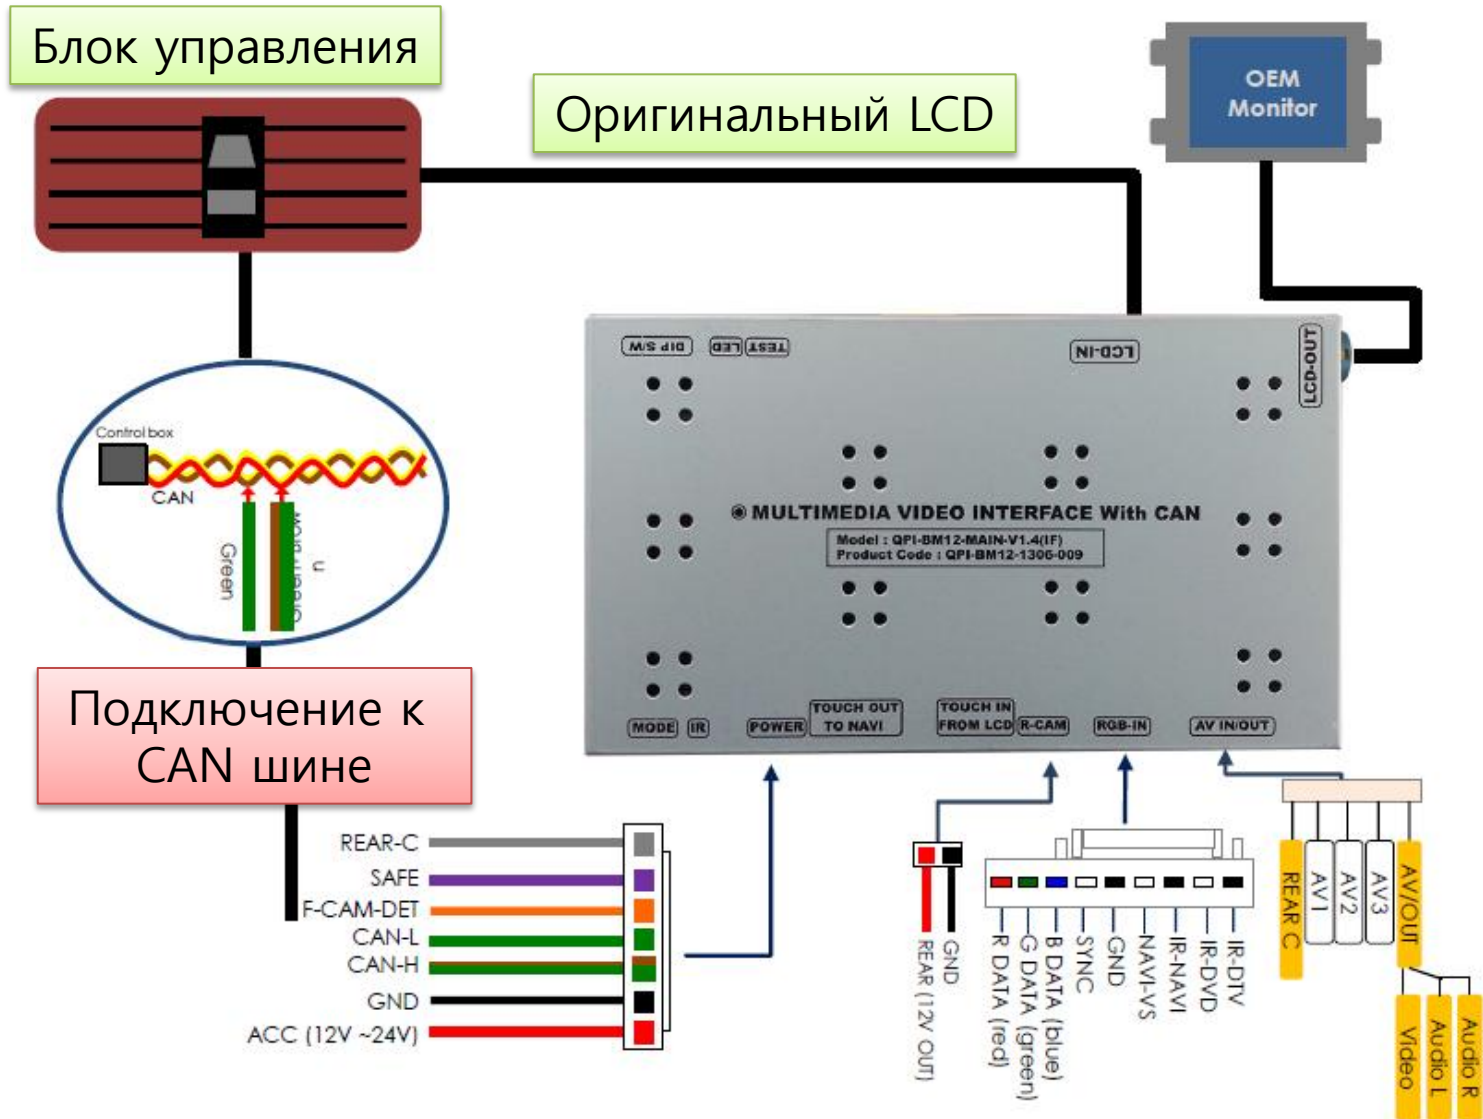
Блок управления

Оригинальный LCD

OEM Monitor

Control box

CAN

Green

Green/brown

DIP S/W

TEST LED

LCD-IN

LCD-OUT

MULTIMEDIA VIDEO INTERFACE With CAN

Model : QPI-BM12-MAIN-V1.4(IF)
Product Code : QPI-BM12-1306-009

MODE IR POWER TOUCH OUT TO NAVI TOUCH IN FROM LCD R-CAM RGB-IN AV IN/OUT

Подключение к CAN шине

REAR-C
SAFE
F-CAM-DET
CAN-L
CAN-H
GND
ACC (12V ~24V)

REAR (12V OUT)
GND

R DATA (red)
G DATA (green)
B DATA (blue)
SYNC
GND
NAVI-VS
IR-NAVI
IR-DVD
IR-DTV

REAR C
AV1
AV2
AV3
AV/OUT
Video
Audio L
Audio R